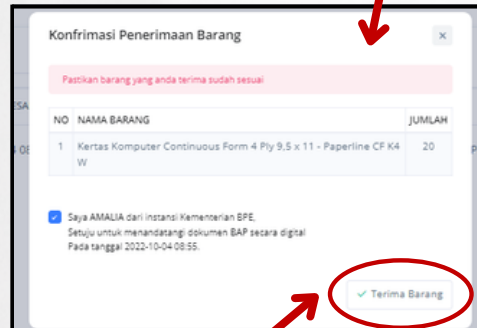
Konfrimasi Penerimaan Barang

×

Pastikan barang yang anda terima sudah sesuai

| NO | NAMA BARANG | JUMLAH |
|---|---|---|
| 1 | Kertas Komputer Continuous Form 4 Ply 9,5 x 11 - Paperline CF K4 W | 20 |

Saya AMALIA dari instansi Kementerian BPE, Setuju untuk menandatangi dokumen BAP secara digital Pada tanggal 2022-10-04 08:55.

✓ Terima Barang

ESA

4 08